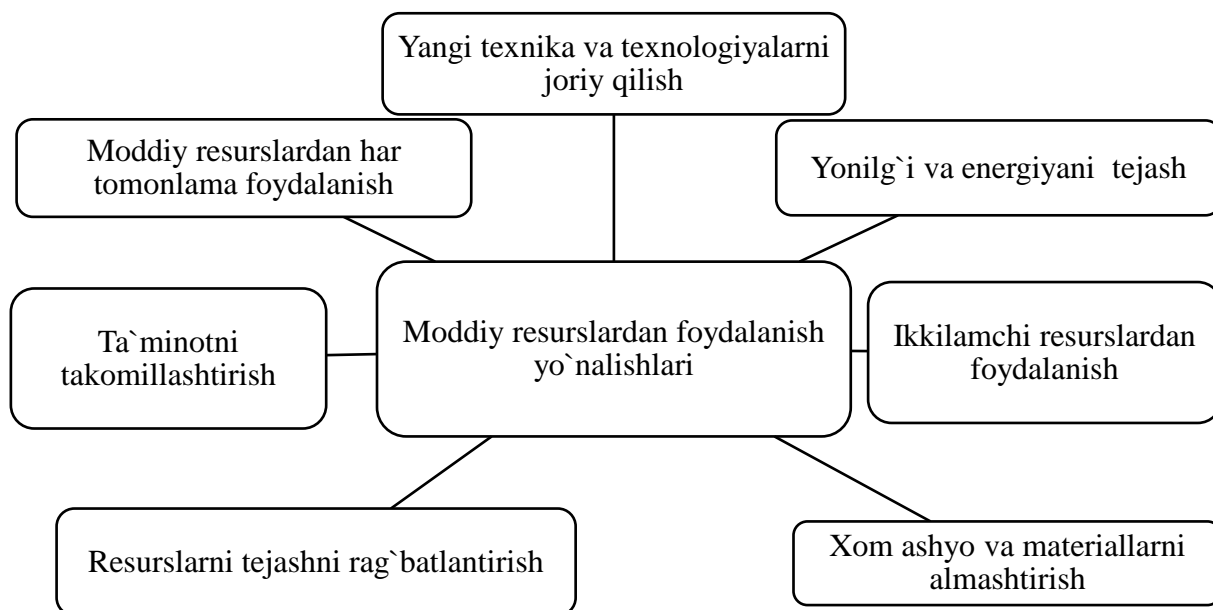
Yangi texnika va texnologiyalarni joriy qilish

Moddiy resurslardan har tomonlama foydalanish

Yonilg`i va energiyani tejash

Ta`minotni takomillashtirish

Moddiy resurslardan foydalanish yo`nalishlari

Ikkilamchi resurslardan foydalanish

Resurslarni tejashni rag`batlantirish

Xom ashyo va materiallarni almashtirish